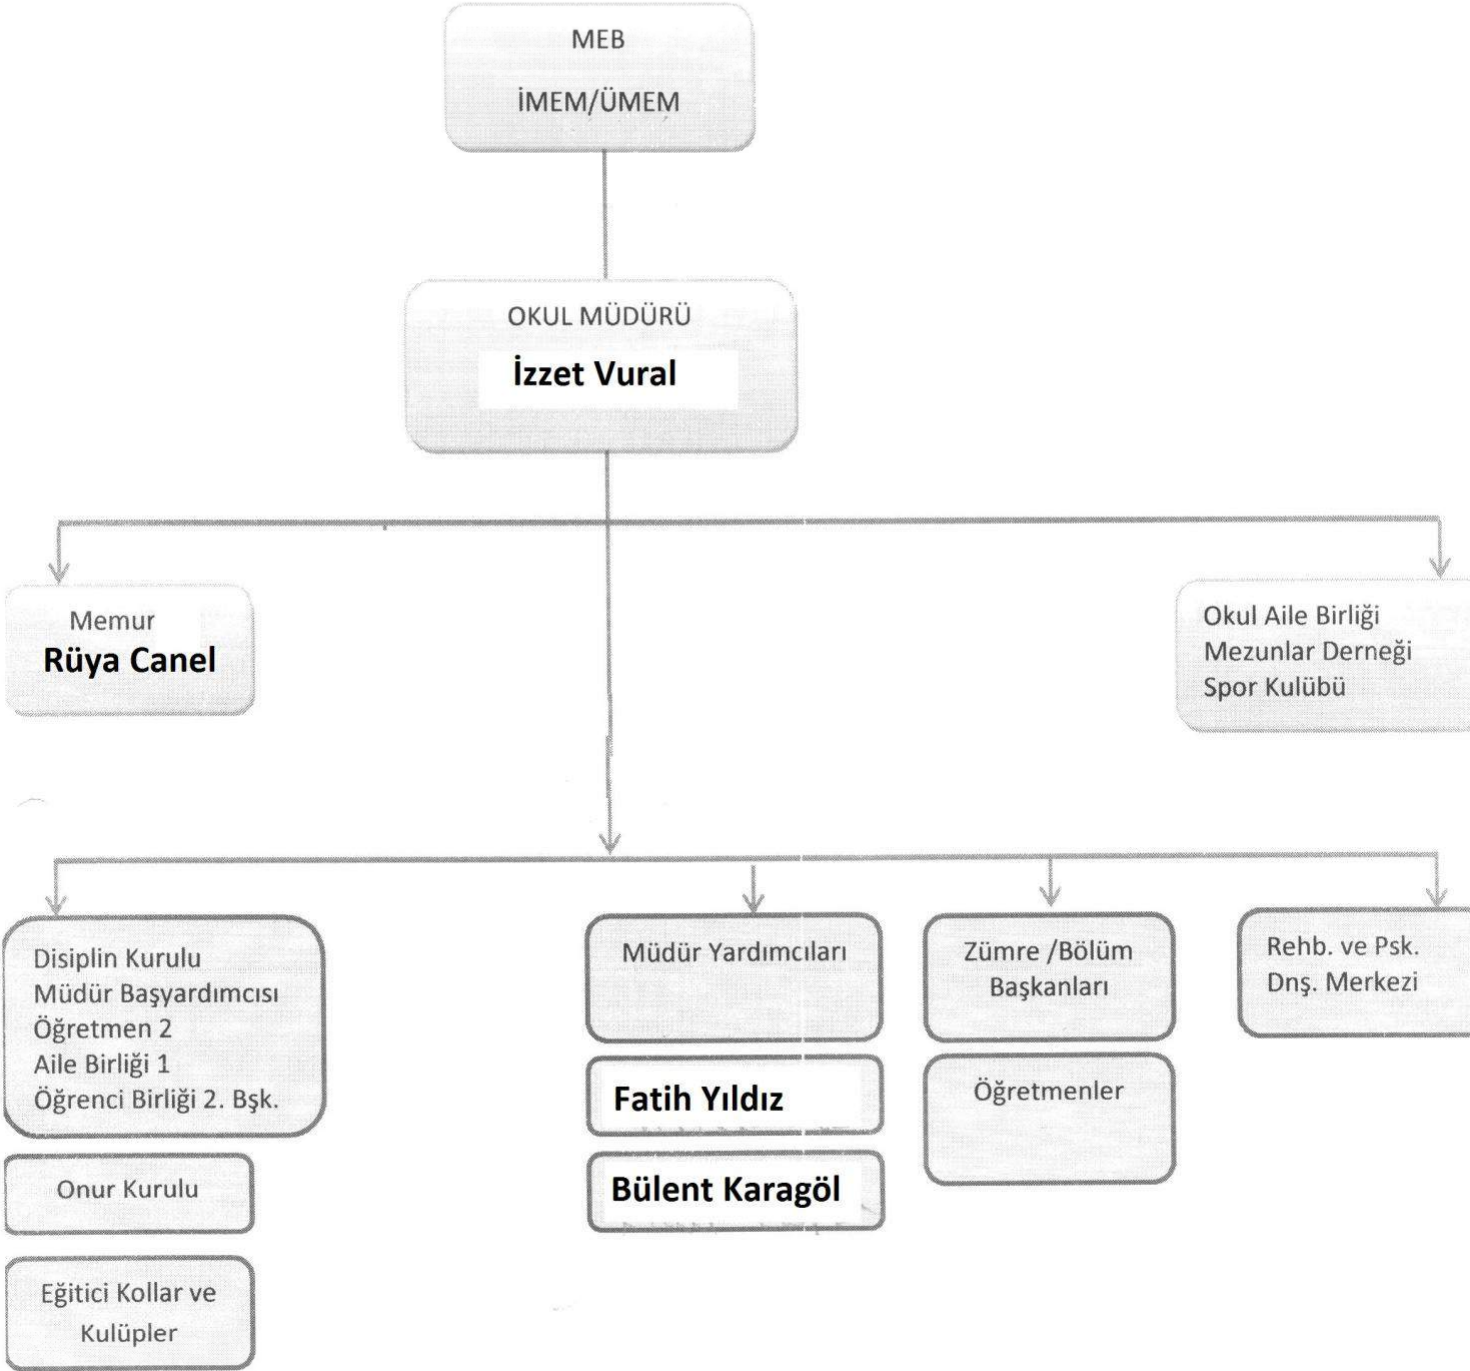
MEB
İMEM/ÜMEM

OKUL MÜDÜRÜ
İzzet Vural

Memur
Rüya Canel

Okul Aile Birliği
Mezunlar Derneği
Spor Kulübü

Disiplin Kurulu
Müdür Başyardımcısı
Öğretmen 2
Aile Birliği 1
Öğrenci Birliği 2. Bşk.

Onur Kurulu

Eğitici Kollar ve Kulüpler

Müdür Yardımcıları

Fatih Yıldız

Bülent Karagöl

Zümre /Bölüm Başkanları

Öğretmenler

Rehb. ve Psk. Dnş. Merkezi